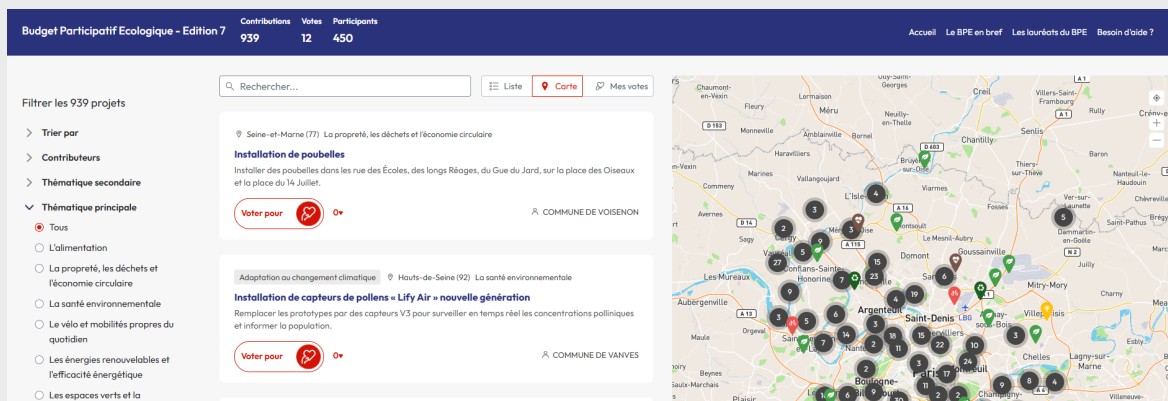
Budget Participatif Ecologique - Edition 7
Contributions 939
Votes 12
Participants 450

Accueil
Le BPE en bref
Les lauréats du BPE
Besoin d'aide ?

Filtrer les 939 projets
Trier par
Contributeurs
Thématique secondaire
Thématique principale
Tous
L'alimentation
La propreté, les déchets et l'économie circulaire
La santé environnementale
Le vélo et mobilités propres du quotidien
Les énergies renouvelables et l'efficacité énergétique
Les espaces verts et la

Rechercher...
Liste
Carte
Mes votes

Seine-et-Marne (77) La propreté, les déchets et l'économie circulaire
Installation de poubelles
Installer des poubelles dans les rue des Écoles, des longs Réages, du Gue du Jard, sur la place des Oiseaux et la place du 14 Juillet.
Voter pour
0♥
COMMUNE DE VOISENON

Adaptation au changement climatique
Hauts-de-Seine (92) La santé environnementale
Installation de capteurs de pollens « Lify Air » nouvelle génération
Remplacer les prototypes par des capteurs V3 pour surveiller en temps réel les concentrations polliniques et informer la population.
Voter pour
0♥
COMMUNE DE VANVES

Chaumont-en-Vexin
Méru
Neuilly-en-Thelle
Creil
Villers-Saint-Frambourg
Crépy-en-Valois
Chantilly
Ambiainville
Bornel
Haravilliers
Vallangoujard
Senlis
Baron
Le Plessis-Belleville
Nanteuil-le-Haudouin
Marines
L'Isle-Adam
Avernes
Sagy
Méry-sur-Oise
Le Mesnil-Aubry
Dammartin-en-Goële
Les Mureaux
Conflans-Sainte-Honorine
Domont
Goussainville
Aubergenville
Argenteuil
Saint-Denis
Mitry-Mory
Villeparisis
Orgeval
Chelles
Lagny-sur-Marne
Paris
Boulogne-Billancourt
Montreuil
Champigny
Saint-Marcel
Villeneuve
Bruyères-sur-Oise
Montsoult
Claye-Souilly
D 153
D 603
A 1
A 16
A 115
N 2
A 15
A 4
LBG
5
4
3
3
9
5
27
7
23
15
6
19
4
9
5
3
6
8
14
18
15
22
10
3
24
3
17
11
9
8
4
2
2
6
2
9
3
7
8